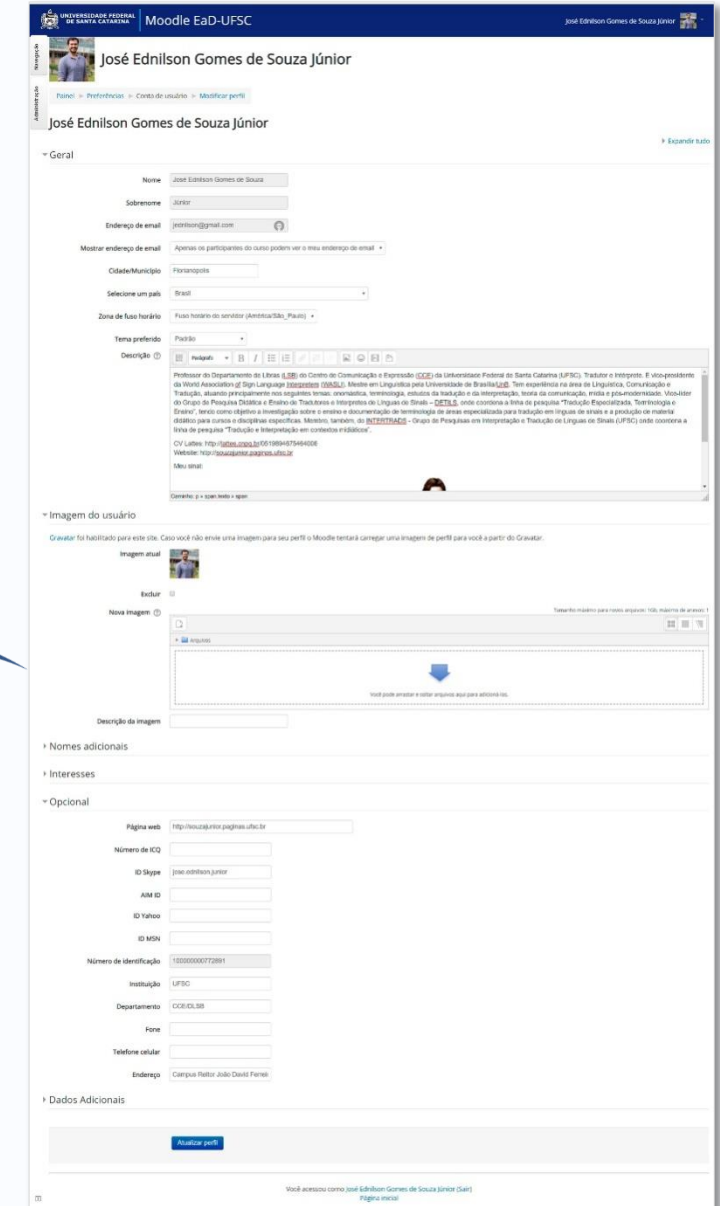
UNIVERSIDADE FEDERAL DE SANTA CATARINA Moodle EaD-UFSC

José Ednilson Gomes de Souza Júnior

Navegação

Administração

José Ednilson Gomes de Souza Júnior

Painel ▸ Preferências ▸ Conta de usuário ▸ Modificar perfil

José Ednilson Gomes de Souza Júnior

▸ Expandir tudo

Geral

Nome José Ednilson Gomes de Souza

Sobrenome Júnior

Endereço de email jednilson@gmail.com

Mostrar endereço de email Apenas os participantes do curso podem ver o meu endereço de email

Cidade/Município Florianópolis

Selecione um país Brasil

Zona de fuso horário Fuso horário do servidor (América/São_Paulo)

Tema preferido Padrão

Descrição

Parágrafo

Professor do Departamento de Libras (LSB) do Centro de Comunicação e Expressão (CCE) da Universidade Federal de Santa Catarina (UFSC). Tradutor e Intérprete. É vice-presidente da World Association of Sign Language Interpreters (WASLI). Mestre em Linguística pela Universidade de Brasília/UnB. Tem experiência na área de Linguística, Comunicação e Tradução, atuando principalmente nos seguintes temas: onomástica, terminologia, estudos da tradução e da interpretação, teoria da comunicação, mídia e pós-modernidade. Vice-líder do Grupo de Pesquisa Didática e Ensino de Tradutores e Intérpretes de Línguas de Sinais – DETILS, onde coordena a linha de pesquisa "Tradução Especializada, Terminologia e Ensino", tendo como objetivo a investigação sobre o ensino e documentação de terminologia de áreas especializada para tradução em línguas de sinais e a produção de material didático para cursos e disciplinas específicas. Membro, também, do INTERTRADS - Grupo de Pesquisas em Interpretação e Tradução de Línguas de Sinais (UFSC) onde coordena a linha de pesquisa "Tradução e Interpretação em contextos midiáticos".

CV Lattes: http://lattes.cnpq.br/0519894679464006
Website: http://souzajunior.paginas.ufsc.br

Meu sinal:

Caminho: p » span.texto » span

Imagem do usuário

Gravatar foi habilitado para este site. Caso você não envie uma imagem para seu perfil o Moodle tentará carregar uma imagem de perfil para você a partir do Gravatar.

Imagem atual

Excluir

Nova imagem

Tamanho máximo para novos arquivos: 10Mb, máximo de anexos: 1

arquivos

Você pode arrastar e soltar arquivos aqui para adicioná-los.

Descrição da imagem

Nomes adicionais

Interesses

Opcional

Página web http://souzajunior.paginas.ufsc.br

Número de ICQ

ID Skype jose.ednilson.junior

AIM ID

ID Yahoo

ID MSN

Número de identificação 100000000772891

Instituição UFSC

Departamento CCE/DLSB

Fone

Telefone celular

Endereço Campus Reitor João David Ferrei

Dados Adicionais

Atualizar perfil

Você acessou como José Ednilson Gomes de Souza Júnior (Sair)
Página inicial